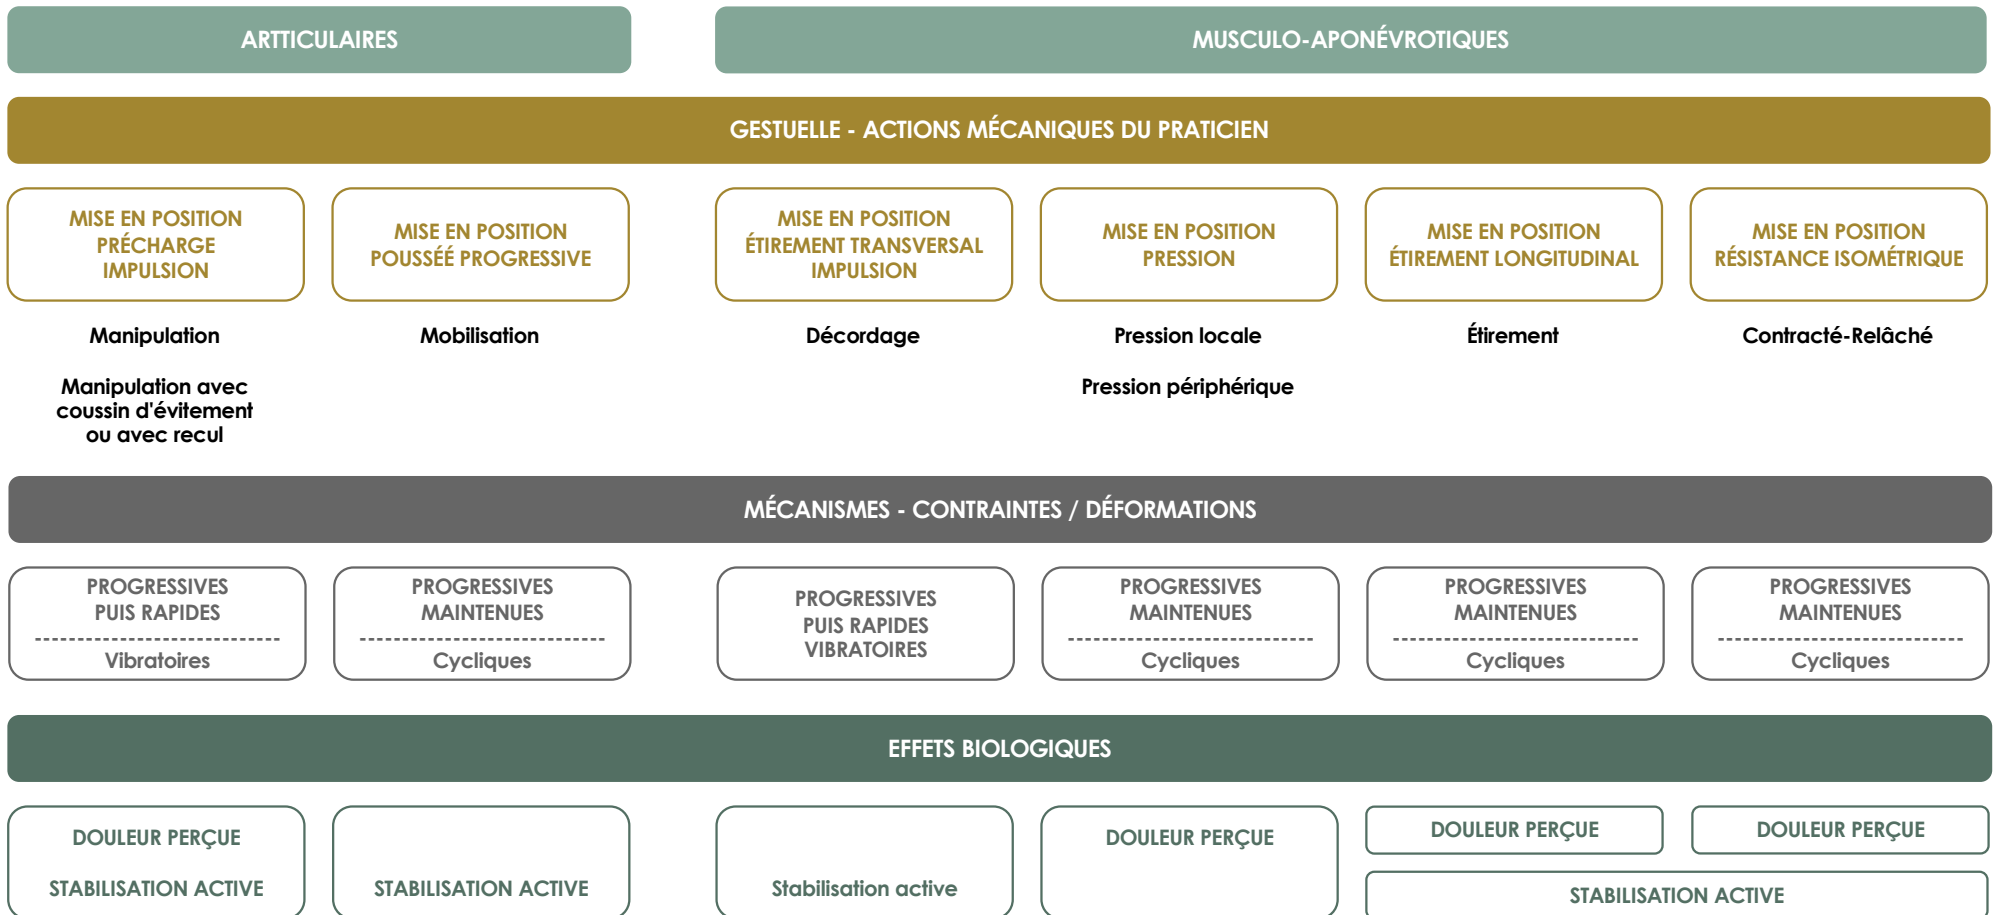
ARTICULAIRES

MUSCULO-APONÉVROTIQUES

GESTUELLE - ACTIONS MÉCANIQUES DU PRATICIEN

MISE EN POSITION
PRÉCHARGE
IMPULSION

MISE EN POSITION
POUSSÉE PROGRESSIVE

MISE EN POSITION
ÉTIREMENT TRANSVERSAL
IMPULSION

MISE EN POSITION
PRESSION

MISE EN POSITION
ÉTIREMENT LONGITUDINAL

MISE EN POSITION
RÉSISTANCE ISOMÉTRIQUE

Manipulation

Manipulation avec coussin d'évitement ou avec recul

Mobilisation

Décordage

Pression locale

Pression périphérique

Étirement

Contracté-Relâché

MÉCANISMES - CONTRAINTES / DÉFORMATIONS

PROGRESSIVES
PUIS RAPIDES
Vibratoires

PROGRESSIVES
MAINTENUES
Cycliques

PROGRESSIVES
PUIS RAPIDES
VIBRATOIRES

PROGRESSIVES
MAINTENUES
Cycliques

PROGRESSIVES
MAINTENUES
Cycliques

PROGRESSIVES
MAINTENUES
Cycliques

EFFETS BIOLOGIQUES

DOULEUR PERÇUE
STABILISATION ACTIVE

STABILISATION ACTIVE

Stabilisation active

DOULEUR PERÇUE

DOULEUR PERÇUE

DOULEUR PERÇUE

STABILISATION ACTIVE